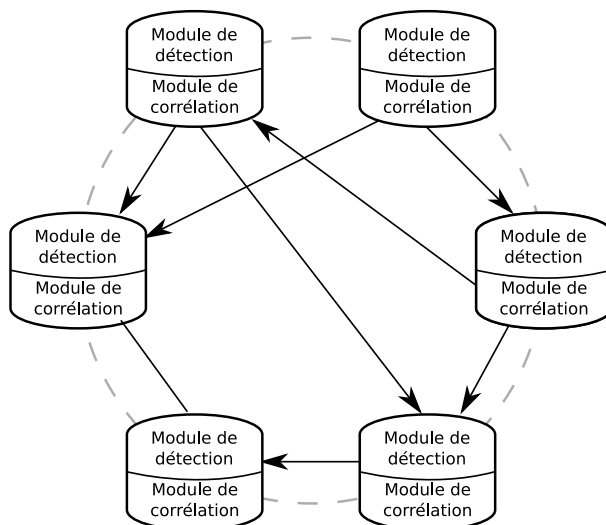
Module de détection
Module de corrélation

Module de détection
Module de corrélation

Module de détection
Module de corrélation

Module de détection
Module de corrélation

Module de détection
Module de corrélation

Module de détection
Module de corrélation